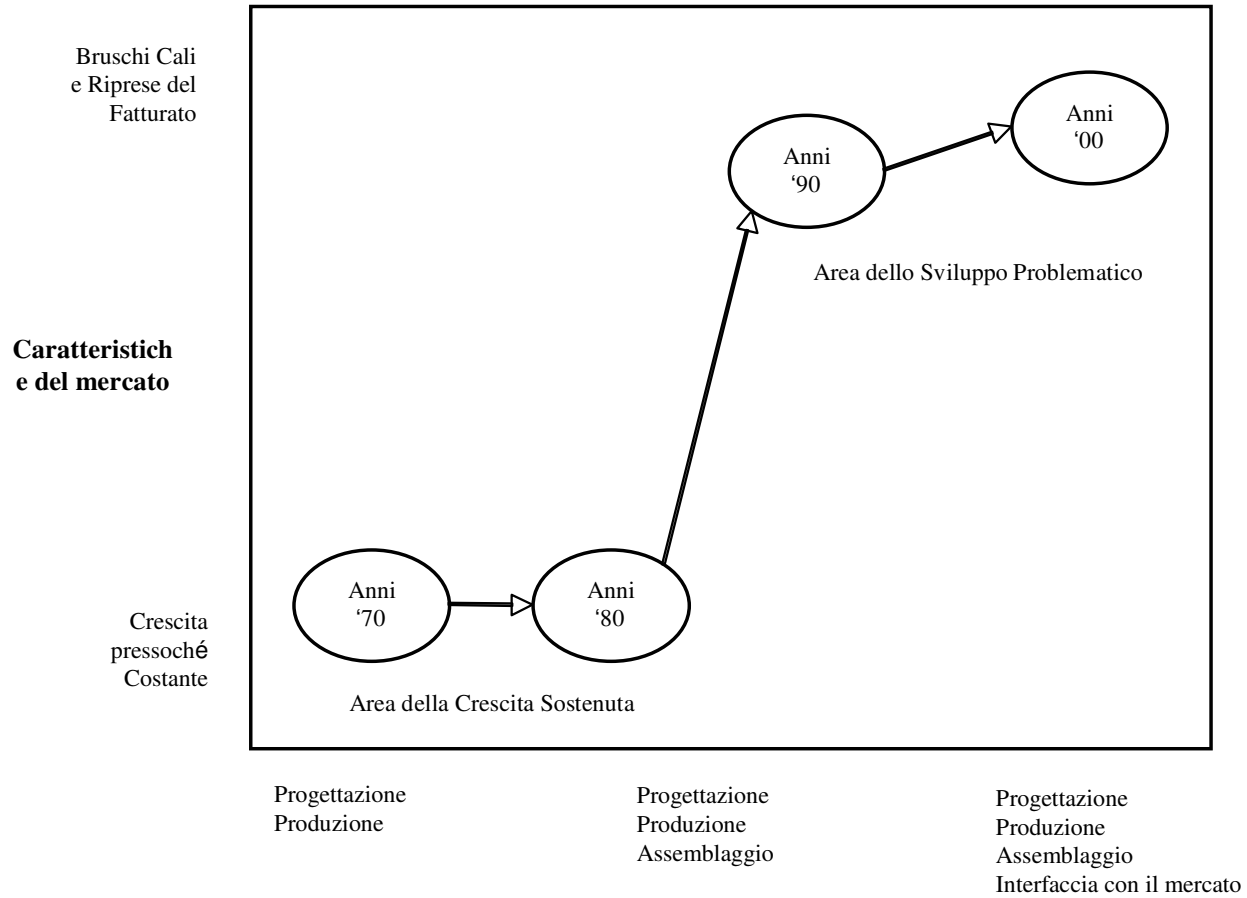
Bruschi Cali e Riprese del Fatturato

Caratteristich e del mercato

Crescita pressoché Costante

Anni '90

Anni '00

Area dello Sviluppo Problematico

Anni '70

Anni '80

Area della Crescita Sostenuta

Progettazione
Produzione

Progettazione
Produzione
Assemblaggio

Progettazione
Produzione
Assemblaggio
Interfaccia con il mercato